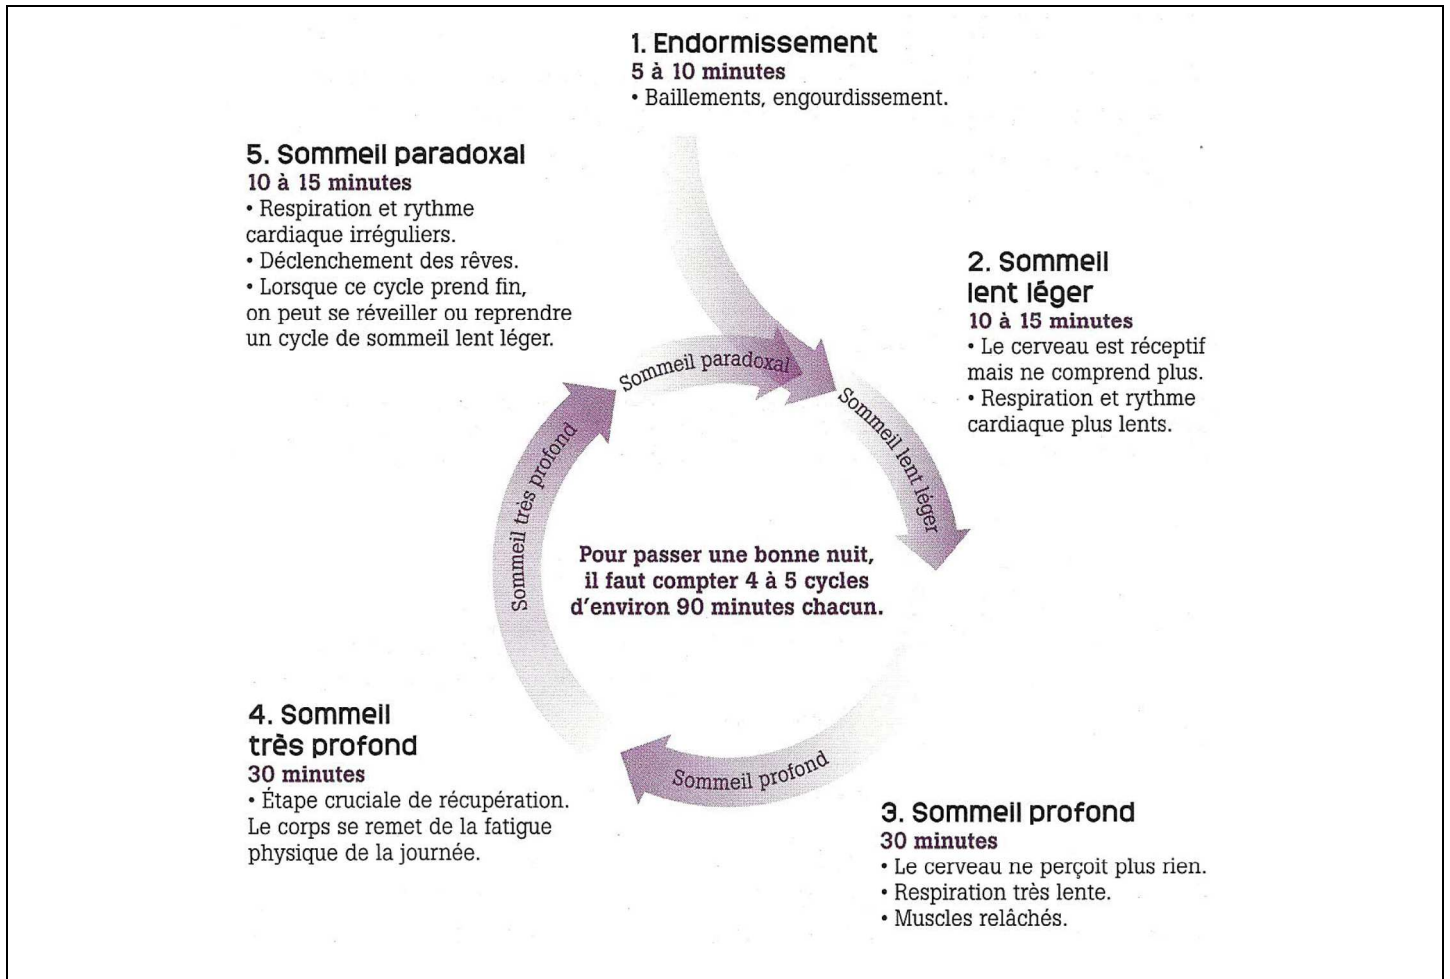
1. Endormissement
5 à 10 minutes
• Baillements, engourdissement.

5. Sommeil paradoxal
10 à 15 minutes
• Respiration et rythme cardiaque irréguliers.
• Déclenchement des rêves.
• Lorsque ce cycle prend fin, on peut se réveiller ou reprendre un cycle de sommeil lent léger.

2. Sommeil lent léger
10 à 15 minutes
• Le cerveau est réceptif mais ne comprend plus.
• Respiration et rythme cardiaque plus lents.

Sommeil paradoxal

Sommeil lent léger

Sommeil très profond

Pour passer une bonne nuit, il faut compter 4 à 5 cycles d'environ 90 minutes chacun.

Sommeil profond

4. Sommeil très profond
30 minutes
• Étape cruciale de récupération. Le corps se remet de la fatigue physique de la journée.

3. Sommeil profond
30 minutes
• Le cerveau ne perçoit plus rien.
• Respiration très lente.
• Muscles relâchés.